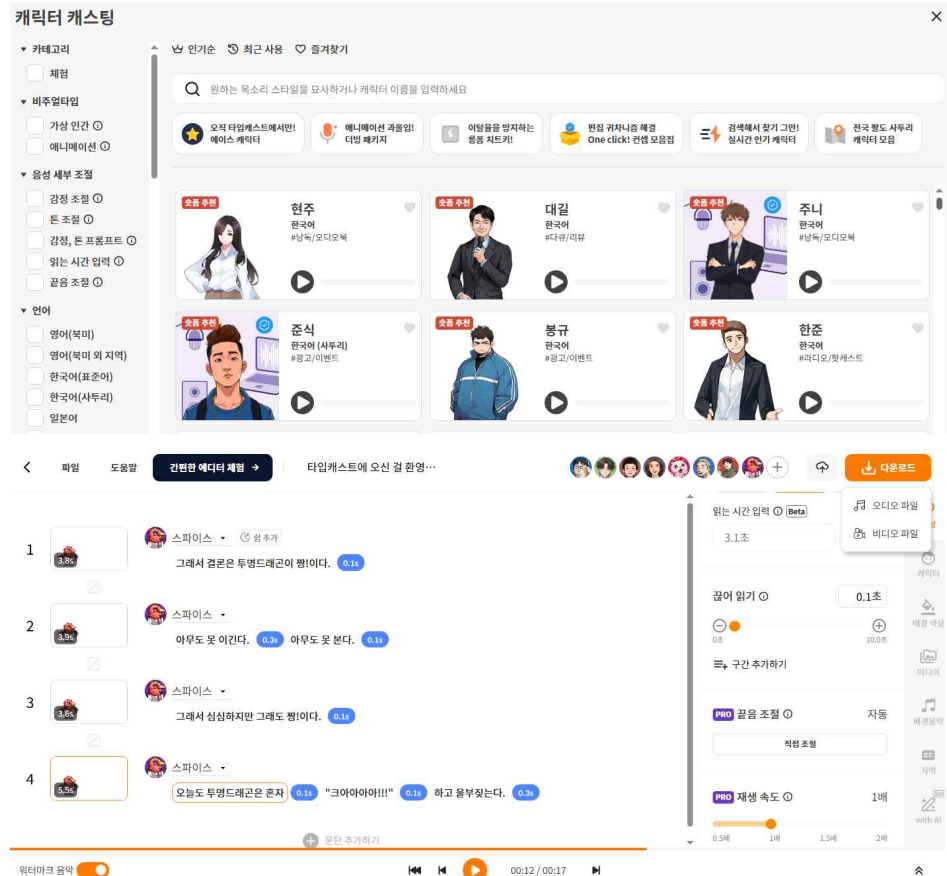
캐릭터 캐스팅

▾ 카테고리
체험
▾ 비주얼타입
가상 인간 ⓘ
애니메이션 ⓘ
▾ 음성 세부 조절
감정 조절 ⓘ
톤 조절 ⓘ
감정, 톤 프롬프트 ⓘ
읽는 시간 입력 ⓘ
끝음 조절 ⓘ
▾ 언어
영어(북미)
영어(북미 외 지역)
한국어(표준어)
한국어(사투리)
일본어

인기순　최근 사용　즐겨찾기

원하는 목소리 스타일을 묘사하거나 캐릭터 이름을 입력하세요

오직 타입캐스트에서만! 에이스 캐릭터
애니메이션 과몰입! 더빙 패키지
이탈율을 방지하는 롱폼 치트키!
편집 귀차니즘 해결 One click! 컨셉 모음집
검색해서 찾기 그만! 실시간 인기 캐릭터
전국 팔도 사투리 캐릭터 모음

숏폼 추천 현주 한국어 #낭독/오디오북
숏폼 추천 대길 한국어 #다큐/리뷰
숏폼 추천 주니 한국어 #낭독/오디오북
숏폼 추천 준식 한국어 (사투리) #광고/이벤트
숏폼 추천 봉규 한국어 #광고/이벤트
숏폼 추천 한준 한국어 #라디오/팟캐스트

파일　도움말　간편한 에디터 체험 →　타입캐스트에 오신 걸 환영…　다운로드
오디오 파일
비디오 파일

1　3.8s　스파이스　쉼 추가
그래서 결론은 투명드래곤이 짱!이다. 0.1s
2　3.9s　스파이스
아무도 못 이긴다. 0.3s 아무도 못 본다. 0.1s
3　3.6s　스파이스
그래서 심심하지만 그래도 짱!이다. 0.1s
4　5.5s　스파이스
오늘도 투명드래곤은 혼자 0.1s "크아아아아!!!" 0.1s 하고 울부짖는다. 0.3s
문단 추가하기

읽는 시간 입력 ⓘ Beta
3.1초
끊어 읽기 ⓘ　0.1초
0초　10.0초
구간 추가하기
PRO 끝음 조절 ⓘ　자동
직접 조절
PRO 재생 속도 ⓘ　1배
0.5배　1배　1.5배　2배

캐릭터
배경 색상
미디어
배경음악
자막
with AI

워터마크 음악　00:12 / 00:17